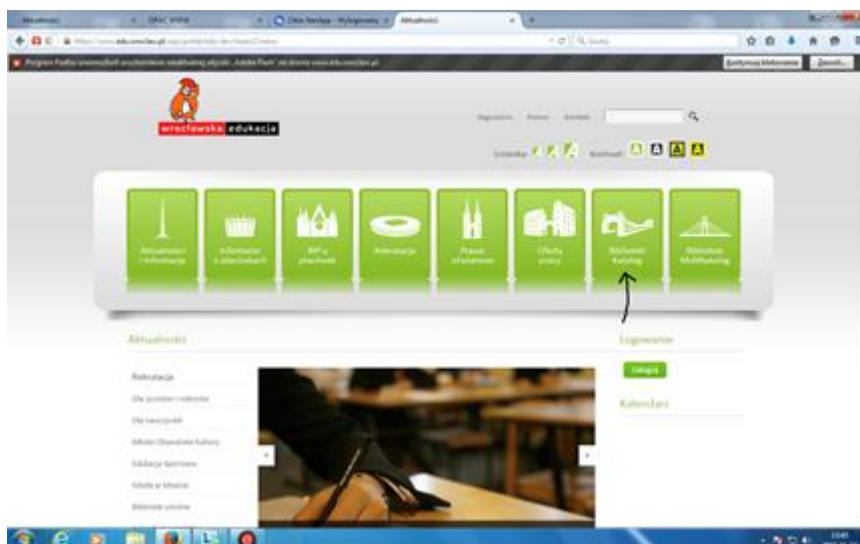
Aktualności | OPAC WWW | Okno Nadaje - Wybiegowny | Aktualności

https://www.edu.wroclaw.pl

wrocławska edukacja

Aktualności i informacje | Informator o placówkach | BIP w placówkach | Rekrutacja | Prawo oświatowe | Oferty pracy | Biblioteki Katalog | Biblioteki Multikatalog

Aktualności

Rekrutacja

Dla uczniów i rodziców

Dla nauczycieli

Młodzi Dzieciaki Kultury

Edukacja sportowa

Szkoła w Mieście

Biblioteki szkolne

Logowanie

Zaloguj

Kalendarz